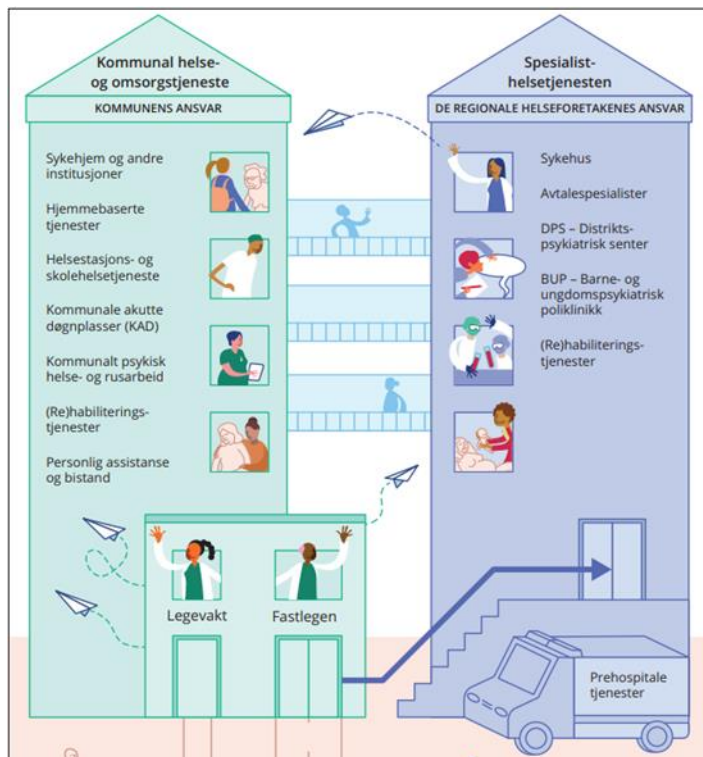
Kommunal helse- og omsorgstjeneste

KOMMUNENS ANSVAR

Sykehjem og andre institusjoner

Hjemmebaserte tjenester

Helsestasjons- og skolehelsetjeneste

Kommunale akutte døgnplasser (KAD)

Kommunalt psykisk helse- og rusarbeid

(Re)habiliterings-tjenester

Personlig assistanse og bistand

Legevakt

Fastlegen

Spesialist-helsetjenesten

DE REGIONALE HELSEFORETAKENES ANSVAR

Sykehus

Avtalespesialister

DPS – Distrikts-psykiatrisk senter

BUP – Barne- og ungdomspsykiatrisk poliklinikk

(Re)habiliterings-tjenester

Prehospitale tjenester